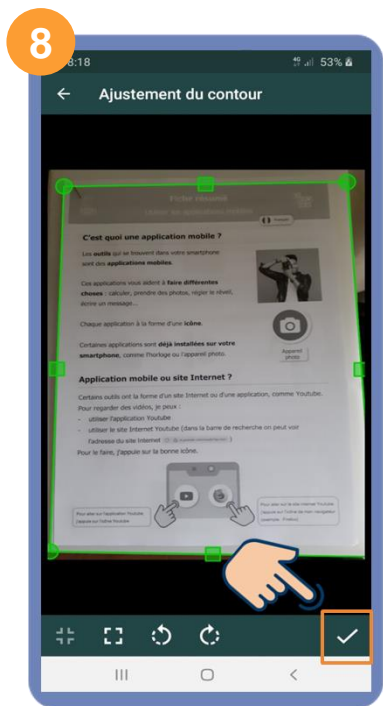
8

8:18 53%

Ajustement du contour

Fiche résumé

C'est quoi une application mobile ?

Les outils qui se trouvent dans votre smartphone sont des applications mobiles.

Ces applications vous aident à faire différentes choses : calculer, prendre des photos, régler le réveil, écrire un message...

Chaque application à la forme d'une icône.

Certaines applications sont déjà installées sur votre smartphone, comme l'horloge ou l'appareil photo.

Appareil photo

Application mobile ou site Internet ?

Certains outils ont la forme d'un site Internet ou d'une application, comme Youtube.

Pour regarder des vidéos, je peux :

- utiliser l'application Youtube
- utiliser le site Internet Youtube (dans la barre de recherche on peut voir l'adresse du site Internet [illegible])

Pour le faire, j'appuie sur la bonne icône.

Pour aller sur l'application Youtube, j'appuie sur l'icône Youtube

Pour aller sur le site Internet Youtube, j'appuie sur l'icône de mon navigateur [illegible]